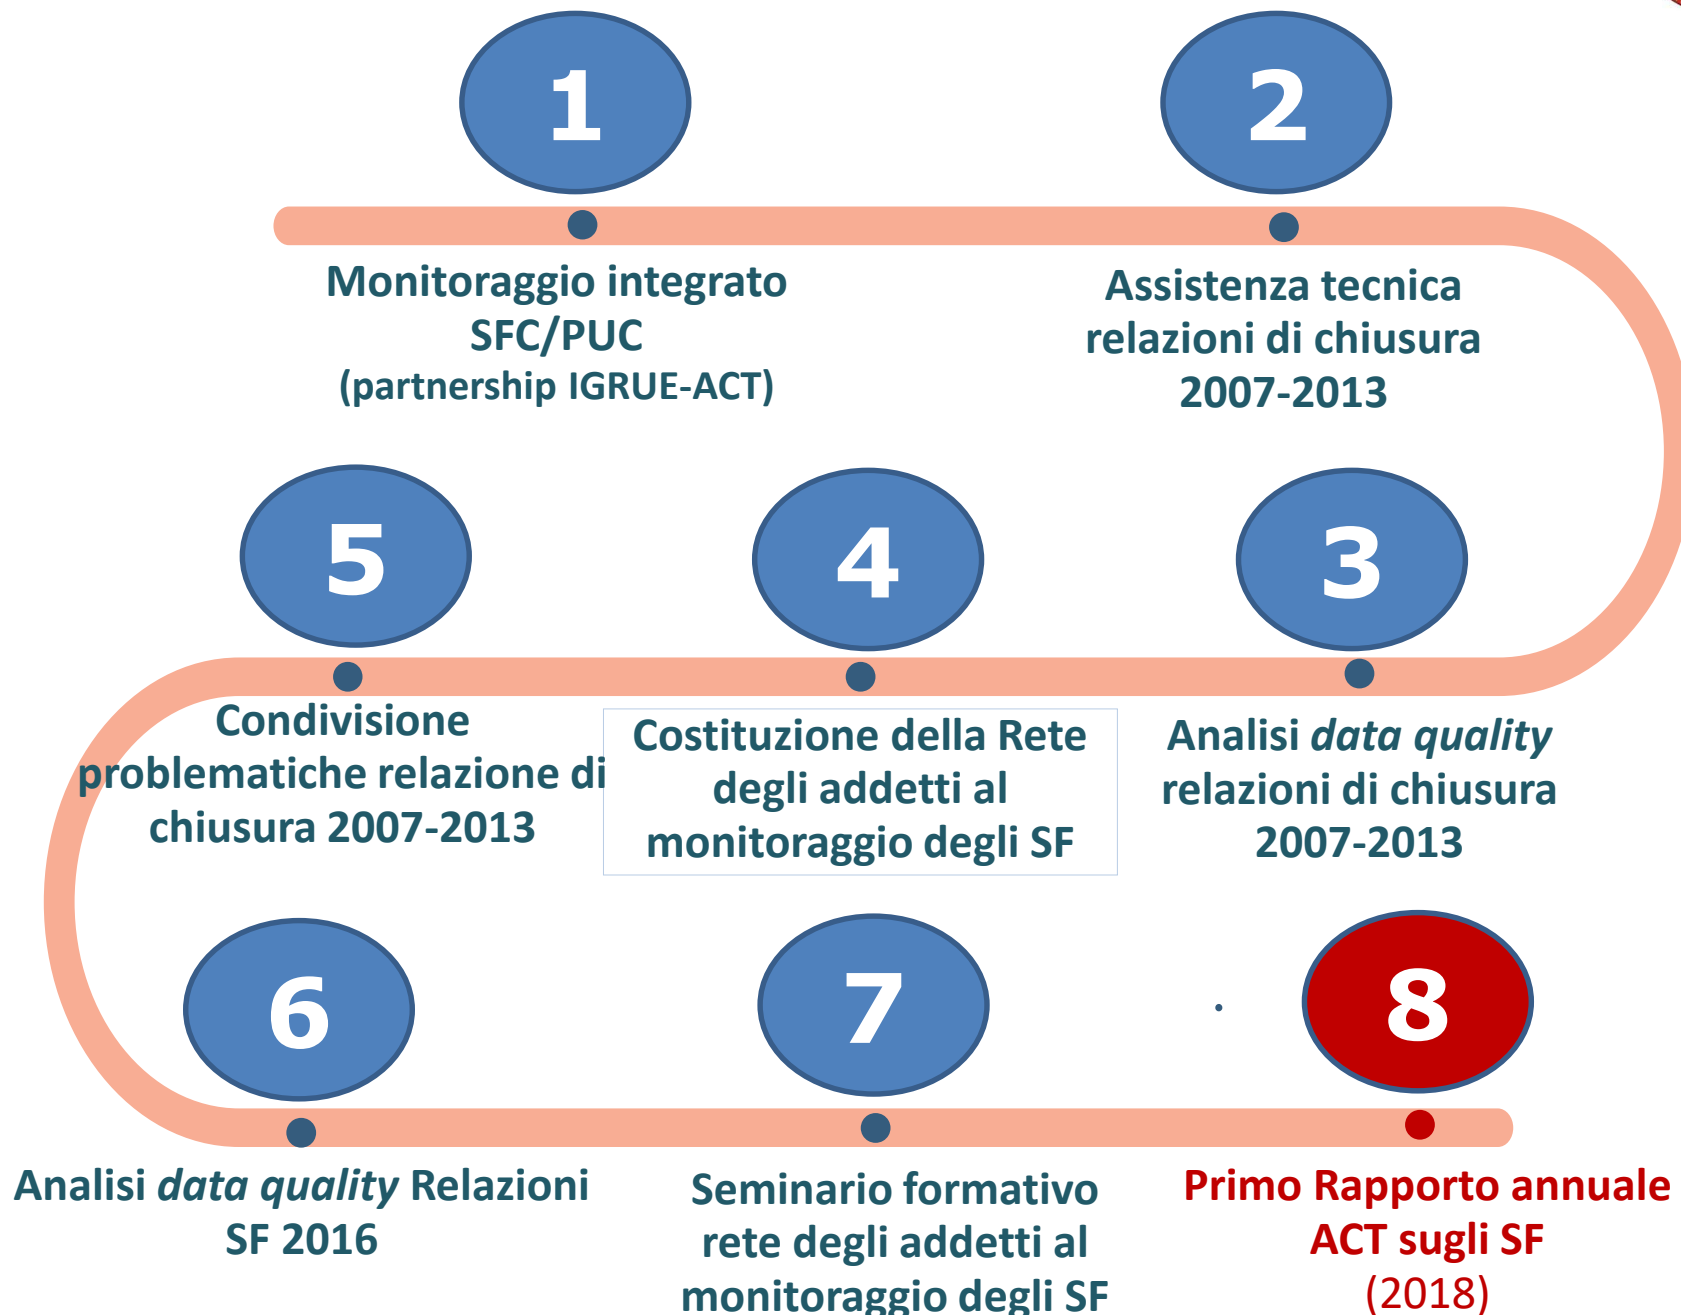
1

2

Monitoraggio integrato SFC/PUC (partnership IGRUE-ACT)

Assistenza tecnica relazioni di chiusura 2007-2013

5

4

3

Condivisione problematiche relazione di chiusura 2007-2013

Costituzione della Rete degli addetti al monitoraggio degli SF

Analisi *data quality* relazioni di chiusura 2007-2013

6

7

8

Analisi *data quality* Relazioni SF 2016

Seminario formativo rete degli addetti al monitoraggio degli SF

Primo Rapporto annuale ACT sugli SF (2018)